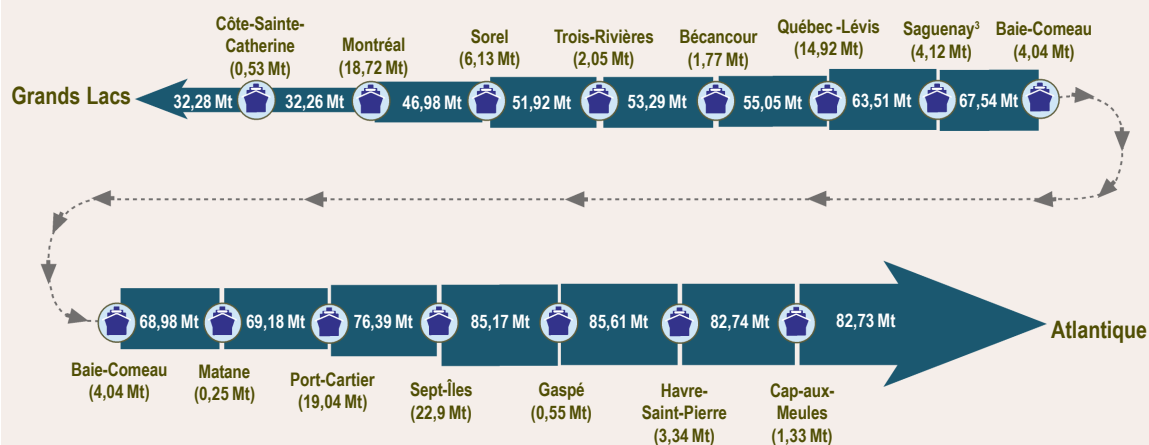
Côte-Sainte-Catherine
(0,53 Mt)

Montréal
(18,72 Mt)

Sorel
(6,13 Mt)

Trois-Rivières
(2,05 Mt)

Bécancour
(1,77 Mt)

Québec -Lévis
(14,92 Mt)

Saguenay$^3$
(4,12 Mt)

Baie-Comeau
(4,04 Mt)

Grands Lacs

32,28 Mt

32,26 Mt

46,98 Mt

51,92 Mt

53,29 Mt

55,05 Mt

63,51 Mt

67,54 Mt

68,98 Mt

69,18 Mt

76,39 Mt

85,17 Mt

85,61 Mt

82,74 Mt

82,73 Mt

Atlantique

Baie-Comeau
(4,04 Mt)

Matane
(0,25 Mt)

Port-Cartier
(19,04 Mt)

Sept-Îles
(22,9 Mt)

Gaspé
(0,55 Mt)

Havre-Saint-Pierre
(3,34 Mt)

Cap-aux-Meules
(1,33 Mt)